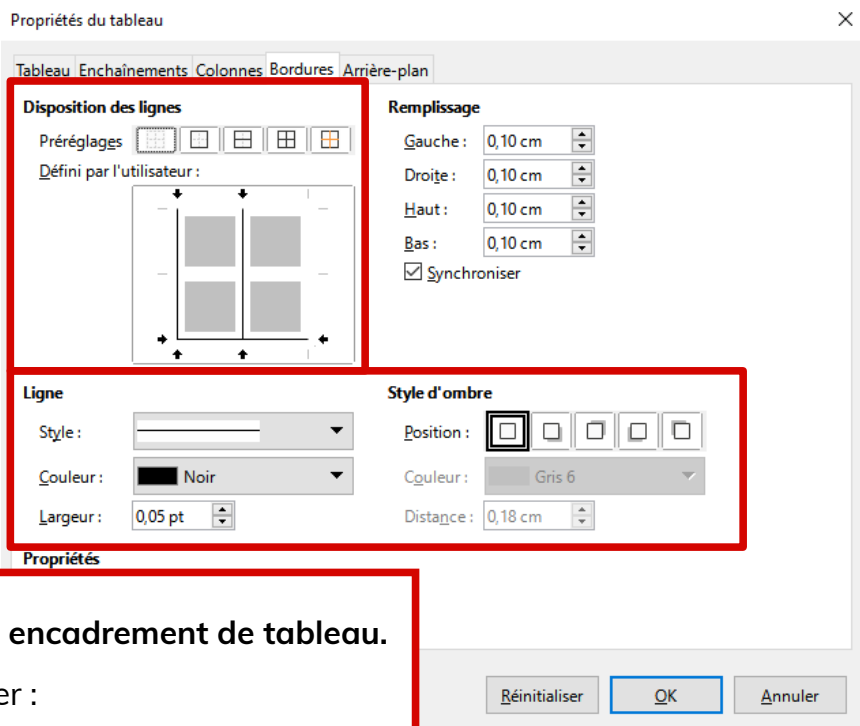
Propriétés du tableau

Tableau Enchaînements Colonnes Bordures Arrière-plan

Disposition des lignes

Préréglages

Défini par l'utilisateur :

Remplissage

Gauche : 0,10 cm

Droite : 0,10 cm

Haut : 0,10 cm

Bas : 0,10 cm

Synchroniser

Ligne

Style :

Couleur : Noir

Largeur : 0,05 pt

Style d'ombre

Position :

Couleur : Gris 6

Distance : 0,18 cm

Propriétés

encadrement de tableau.

er :

Réinitialiser OK Annuler